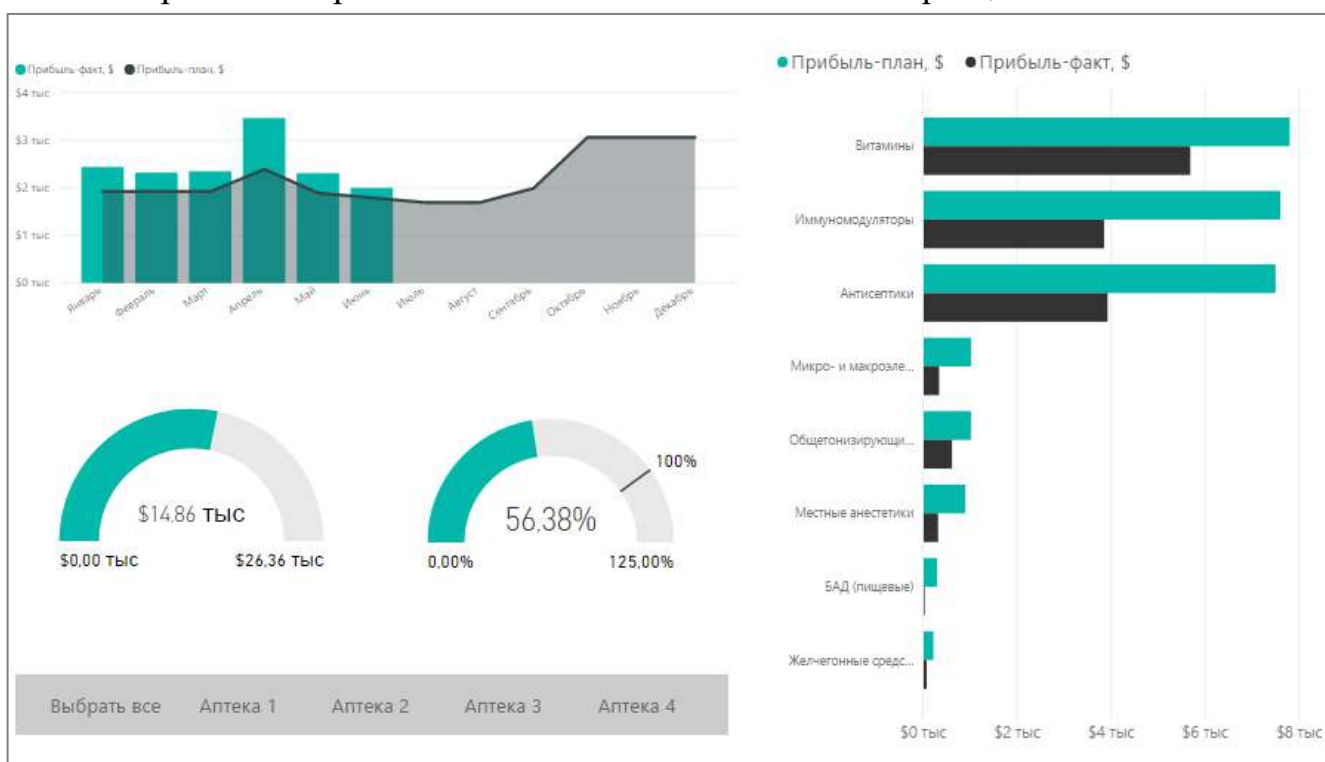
●Прибыль-факт, $ ●Прибыль-план, $

$4 тыс
$3 тыс
$2 тыс
$1 тыс
$0 тыс

Январь Февраль Март Апрель Май Июнь Июль Август Сентябрь Октябрь Ноябрь Декабрь

$14,86 тыс
$0,00 тыс
$26,36 тыс

56,38%
100%
0,00%
125,00%

Выбрать все Аптека 1 Аптека 2 Аптека 3 Аптека 4

●Прибыль-план, $ ●Прибыль-факт, $

Витамины
Иммуномодуляторы
Антисептики
Микро- и макроэле...
Общетонизирующи...
Местные анестетики
БАД (пищевые)
Желчегонные средс...

$0 тыс $2 тыс $4 тыс $6 тыс $8 тыс